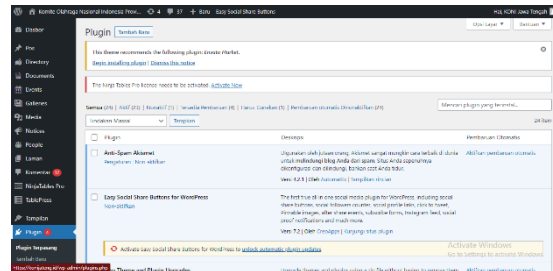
Komite Olahraga Nasional Indonesia Prov... 4 37 + Baru Easy Social Share Buttons
Hai, KONI Jawa Tengah

Opsi Layar ▾ Bantuan ▾

Dasbor
Pos
Directory
Documents
Events
Galleries
Media
Notices
People
Laman
Komentar
NinjaTables Pro
TablePress
Tampilan
Plugin
Plugin Terpasang
Tambah Baru

Plugin Tambah Baru

This theme recommends the following plugin: Envato Market.
Begin installing plugin | Dismiss this notice

The Ninja Tables Pro license needs to be activated. Activate Now

Semua (24) | Aktif (21) | Nonaktif (3) | Terpasang... | Pembaruan Otomatis Dinonaktifkan (24)

Cari plugin yang terpasang...

Tindakan Massal ▾ Terapkan 24 item

| | Plugin | Deskripsi | Pembaruan Otomatis |
|---|---|---|---|
| | Anti-Spam Akismet Pengaturan \| Nonaktifkan | Digunakan oleh jutaan orang, Akismet sangat mungkin cara terbaik di dunia untuk melindungi blog Anda dari spam. Situs Anda sepenuhnya dikonfigurasi dan dilindungi, bahkan saat Anda tidur. Versi 4.2.5 \| Oleh Automattic \| Tampilkan rincian | Aktifkan pembaruan otomatis |
| | Easy Social Share Buttons for WordPress Nonaktifkan | The first true all-in-one social media plugin for WordPress, including social share buttons, social followers counter, social profile links, click to tweet, Pinnable images, after share events, subscribe forms, Instagram feed, social proof notifications and much more. Versi 7.2 \| Oleh Creoinquo \| Kunjungi situs plugin | Aktifkan pembaruan otomatis |

Activate easy social share buttons for WordPress to unlock automatic plugin updates

Activate Windows
Go to Settings to activate Windows.

https://koniajateng.id/wp-admin/plugins.php